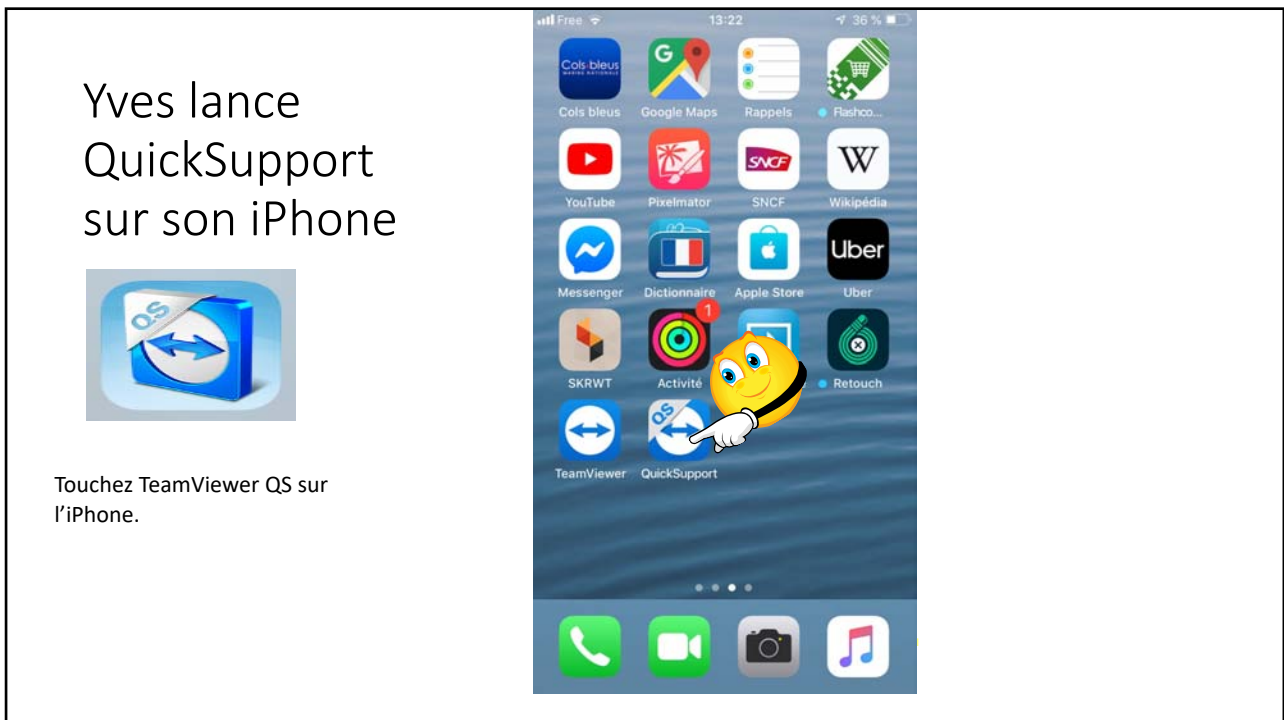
Yves lance QuickSupport sur son iPhone

QS

Touchez TeamViewer QS sur l'iPhone.

Free 13:22 36 %

Cols bleus
MARINE NATIONALE
Cols bleus
Google Maps
Rappels
Flashco...
YouTube
Pixelmator
SNCF
SNCF
W
Wikipédia
Messenger
Dictionnaire
Apple Store
Uber
Uber
SKRWT
1
Activité
Retouch
TeamViewer
QS
QuickSupport